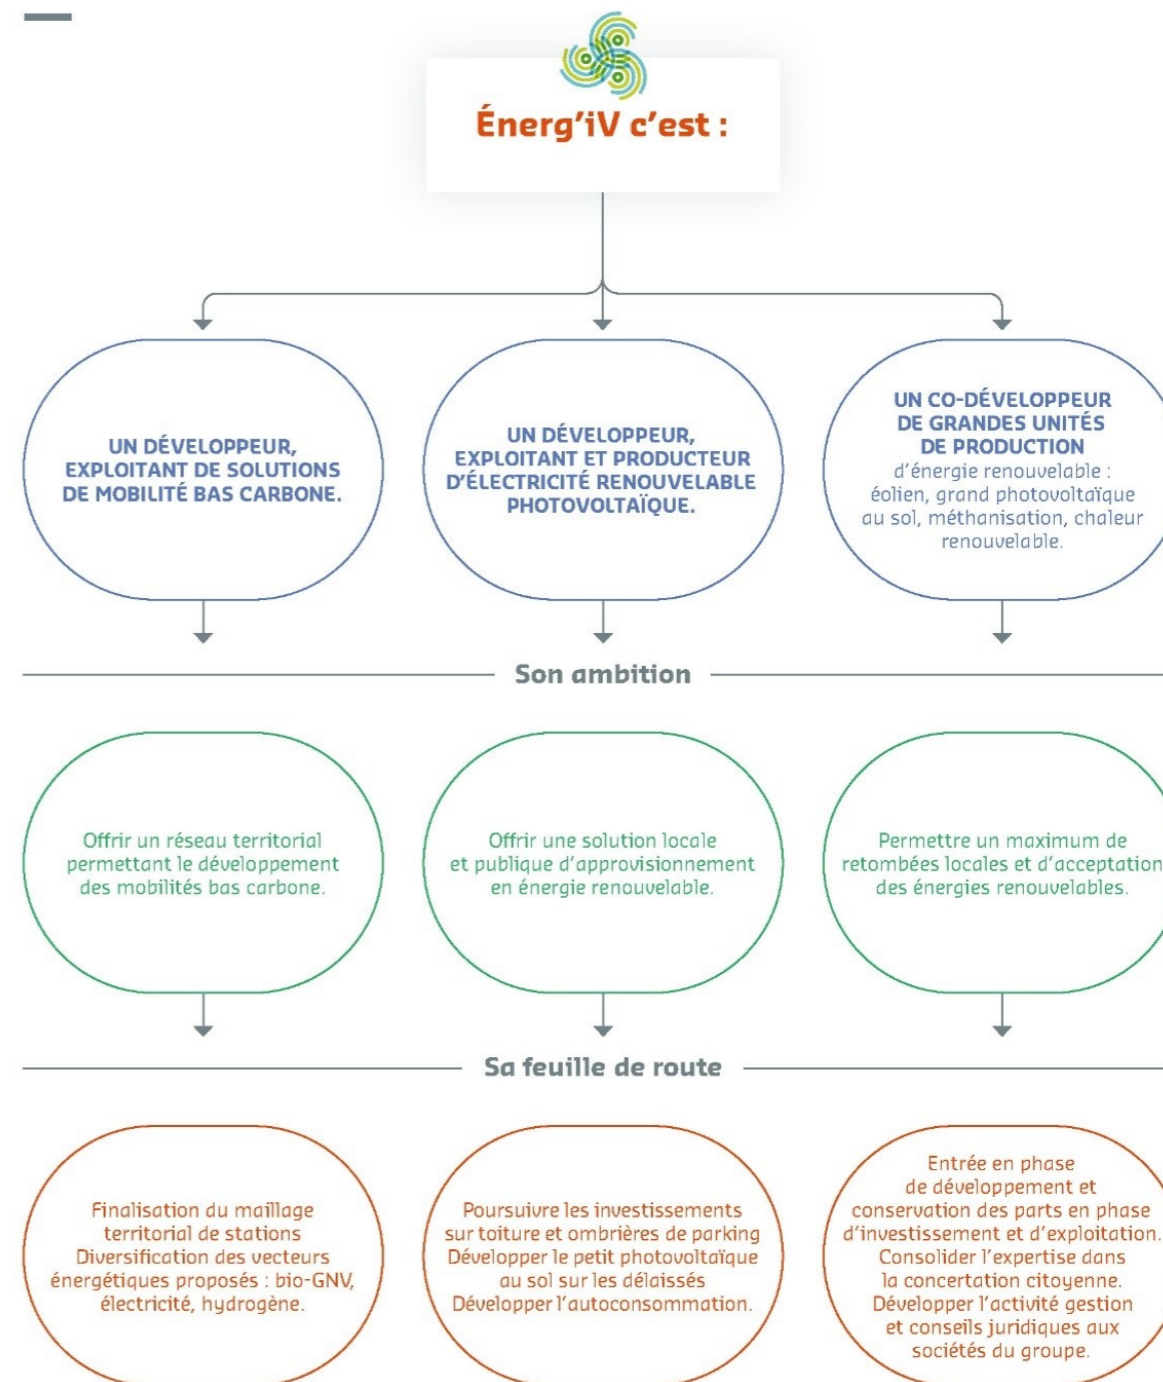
Énerg'iV c'est :

UN DÉVELOPPEUR, EXPLOITANT DE SOLUTIONS DE MOBILITÉ BAS CARBONE.

UN DÉVELOPPEUR, EXPLOITANT ET PRODUCTEUR D'ÉLECTRICITÉ RENOUVELABLE PHOTOVOLTAÏQUE.

UN CO-DÉVELOPPEUR DE GRANDES UNITÉS DE PRODUCTION d'énergie renouvelable : éolien, grand photovoltaïque au sol, méthanisation, chaleur renouvelable.

Son ambition

Offrir un réseau territorial permettant le développement des mobilités bas carbone.

Offrir une solution locale et publique d'approvisionnement en énergie renouvelable.

Permettre un maximum de retombées locales et d'acceptation des énergies renouvelables.

Sa feuille de route

Finalisation du maillage territorial de stations
Diversification des vecteurs énergétiques proposés : bio-GNV, électricité, hydrogène.

Poursuivre les investissements sur toiture et ombrières de parking
Développer le petit photovoltaïque au sol sur les délaissés
Développer l'autoconsommation.

Entrée en phase de développement et conservation des parts en phase d'investissement et d'exploitation.
Consolider l'expertise dans la concertation citoyenne.
Développer l'activité gestion et conseils juridiques aux sociétés du groupe.